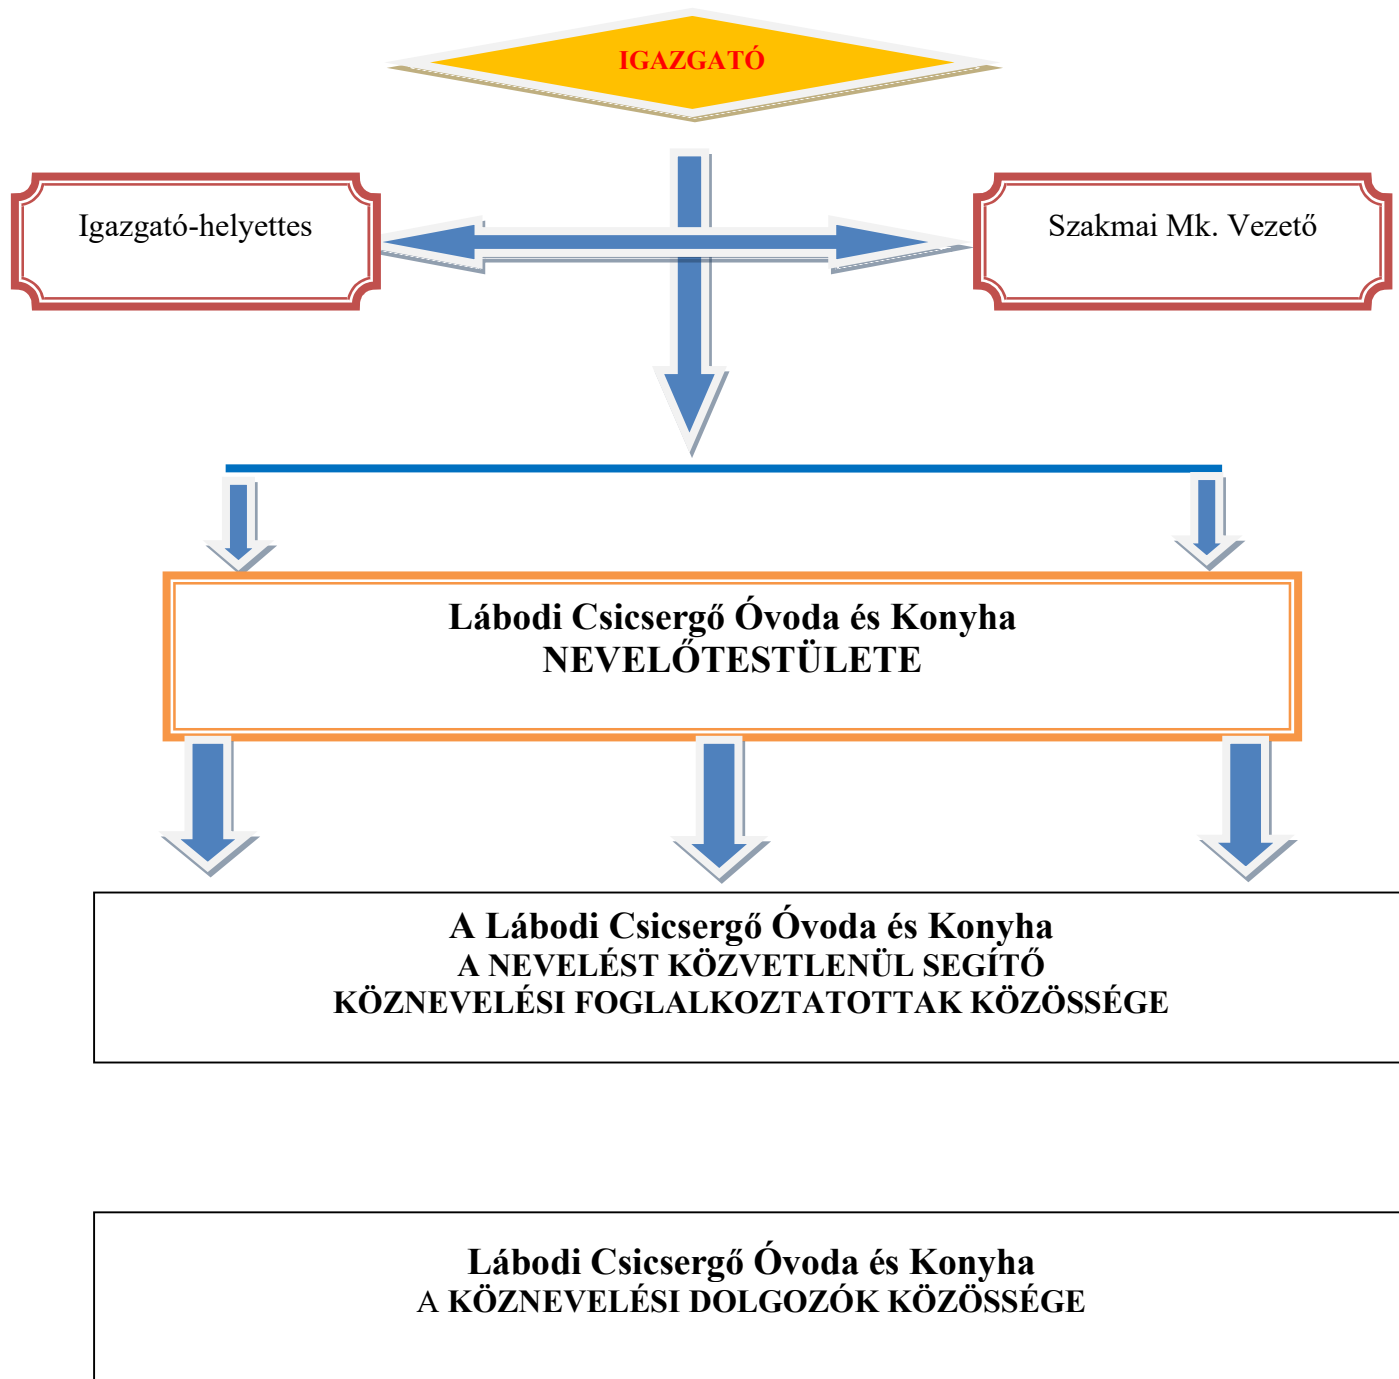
IGAZGATÓ

Igazgató-helyettes

Szakmai Mk. Vezető

Lábodi Csicsergő Óvoda és Konyha
NEVELŐTESTÜLETE

A Lábodi Csicsergő Óvoda és Konyha
A NEVELÉST KÖZVETLENÜL SEGÍTŐ
KÖZNEVELÉSI FOGLALKOZTATOTTAK KÖZÖSSÉGE

Lábodi Csicsergő Óvoda és Konyha
A KÖZNEVELÉSI DOLGOZÓK KÖZÖSSÉGE